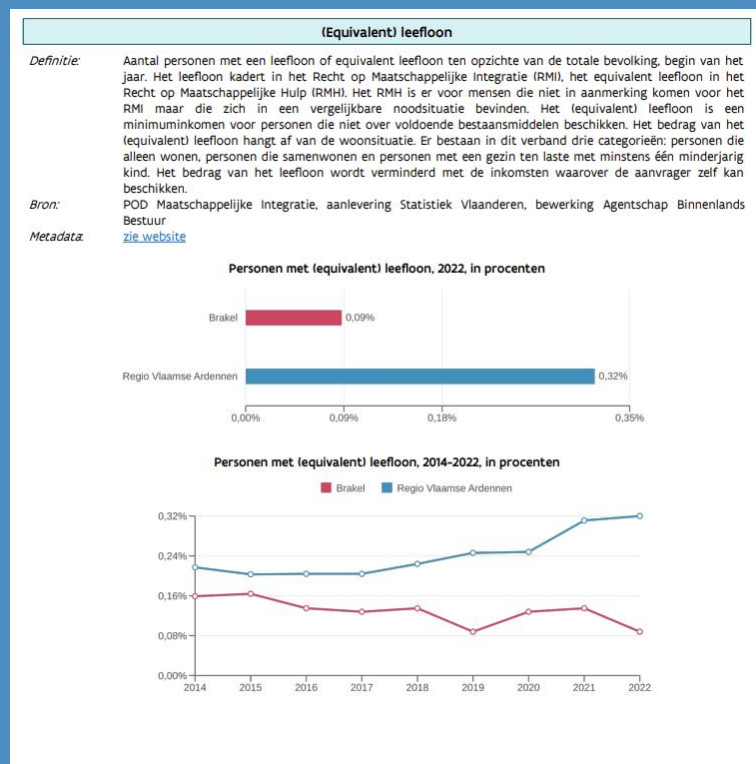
(Equivalent) leefloon

Definitie: Aantal personen met een leefloon of equivalent leefloon ten opzichte van de totale bevolking, begin van het jaar. Het leefloon kadert in het Recht op Maatschappelijke Integratie (RMI), het equivalent leefloon in het Recht op Maatschappelijke Hulp (RMH). Het RMH is er voor mensen die niet in aanmerking komen voor het RMI maar die zich in een vergelijkbare noodsituatie bevinden. Het (equivalent) leefloon is een minimuminkomen voor personen die niet over voldoende bestaansmiddelen beschikken. Het bedrag van het (equivalent) leefloon hangt af van de woonsituatie. Er bestaan in dit verband drie categorieën: personen die alleen wonen, personen die samenwonen en personen met een gezin ten laste met minstens één minderjarig kind. Het bedrag van het leefloon wordt verminderd met de inkomsten waarover de aanvrager zelf kan beschikken.

Bron: POD Maatschappelijke Integratie, aanlevering Statistiek Vlaanderen, bewerking Agentschap Binnenlands Bestuur

Metadata: zie website

Personen met (equivalent) leefloon, 2022, in procenten

Brakel 0,09%

Regio Vlaamse Ardennen 0,32%

0,00% 0,09% 0,18% 0,35%

Personen met (equivalent) leefloon, 2014-2022, in procenten

Brakel Regio Vlaamse Ardennen

0,32%
0,24%
0,16%
0,08%
0,00%

2014 2015 2016 2017 2018 2019 2020 2021 2022